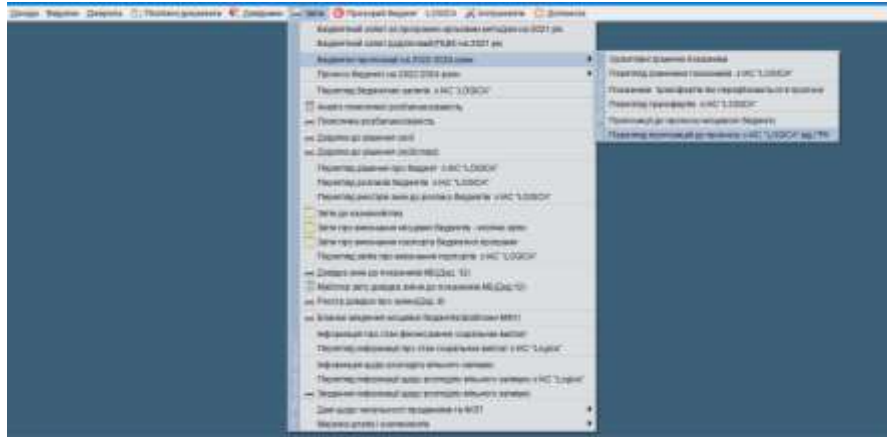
Довідки Видатки Доходи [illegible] Довідники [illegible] Звіти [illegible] LOGICA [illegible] Допомога

Бюджетний запит за програмно-цільовим методом на 2021 рік
Бюджетний запит (додатковий) ПЦМ на 2021 рік
Бюджетні пропозиції на 2022-2024 роки
Прогноз бюджету на 2022-2024 роки
Перегляд бюджетних запитів з ІАС "LOGICA"
Аналіз показників ризиків
Показники розподілу
Довідка до рішення (ріо)
Довідка до рішення (лісістаст)
Перегляд рішення про бюджет з ІАС "LOGICA"
Перегляд розпису бюджету з ІАС "LOGICA"
Перегляд реєстрів змін до розпису бюджету з ІАС "LOGICA"
Звіти до казначейства
Звіти про виконання місцевих бюджетів - опис звітів
Звіти про виконання паспорта бюджетної програми
Перегляд звітів про виконання програм з ІАС "LOGICA"
Довідка змін до планування МБ(Дод. 10)
Матриця звітів довідок змін до планування МБ(Дод.10)
Реєстр довідок про зміни(Дод. 9)
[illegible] місцевих бюджетів МФУ
Інформація про стан фінансування соціальних виплат
Перегляд інформації про стан соціальних виплат з ІАС "Logica"
Інформація щодо операцій вільного залишку
Перегляд інформації щодо операцій вільного залишку з ІАС "Logica"
Зведення інформації щодо операцій вільного залишку
Дані щодо чисельності працівників та МЗП
Звіти щодо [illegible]

Зростання рішення бюджетна
Перегляд рішення про бюджет з ІАС "LOGICA"
Показники трансфертів бюджетам в розрізі
Перегляд трансфертів з ІАС "LOGICA"
Пропозиції до прогнозу місцевого бюджету
Перегляд пропозицій до прогнозу з ІАС "LOGICA" вид. ГРК